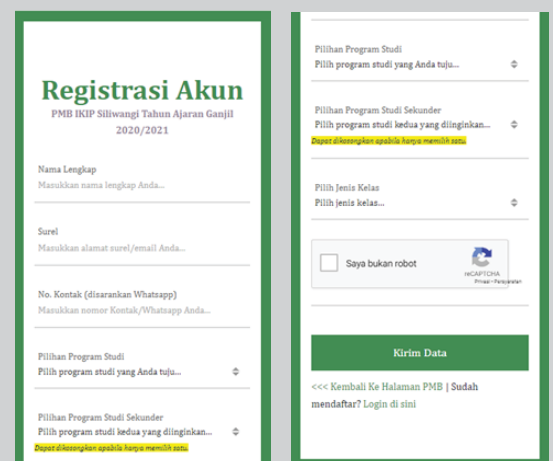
Registrasi Akun

PMB IKIP Siliwangi Tahun Ajaran Ganjil 2020/2021

Nama Lengkap
Masukkan nama lengkap Anda...

Surel
Masukkan alamat surel/email Anda...

No. Kontak (disarankan Whatsapp)
Masukkan nomor Kontak/Whatsapp Anda...

Pilihan Program Studi
Pilih program studi yang Anda tuju...

Pilihan Program Studi Sekunder
Pilih program studi kedua yang diinginkan...
Dapat dikosongkan apabila hanya memilih satu.

Pilihan Program Studi
Pilih program studi yang Anda tuju...

Pilihan Program Studi Sekunder
Pilih program studi kedua yang diinginkan...
Dapat dikosongkan apabila hanya memilih satu.

Pilih Jenis Kelas
Pilih jenis kelas...

Saya bukan robot
reCAPTCHA
Privasi - Persyaratan

Kirim Data

<<< Kembali Ke Halaman PMB | Sudah mendaftar? Login di sini